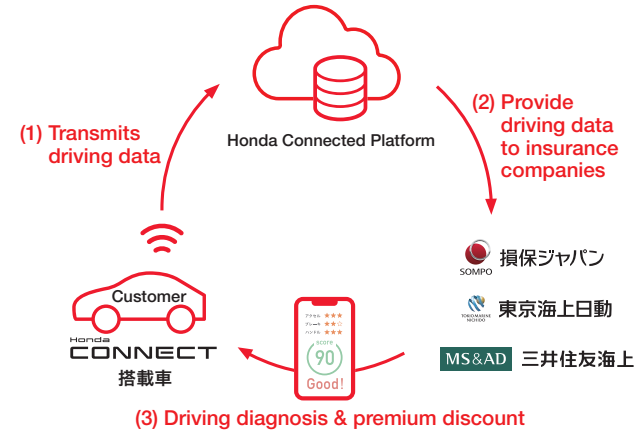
Honda Connected Platform

(1) Transmits driving data

(2) Provide driving data to insurance companies

Customer

Honda CONNECT 搭載車

アクセル ★★★
ブレーキ ★★☆
ハンドル ★★★
score
90
Good!

SOMPO 損保ジャパン

TOKIO MARINE NICHIDO 東京海上日動

MS&AD 三井住友海上

(3) Driving diagnosis & premium discount